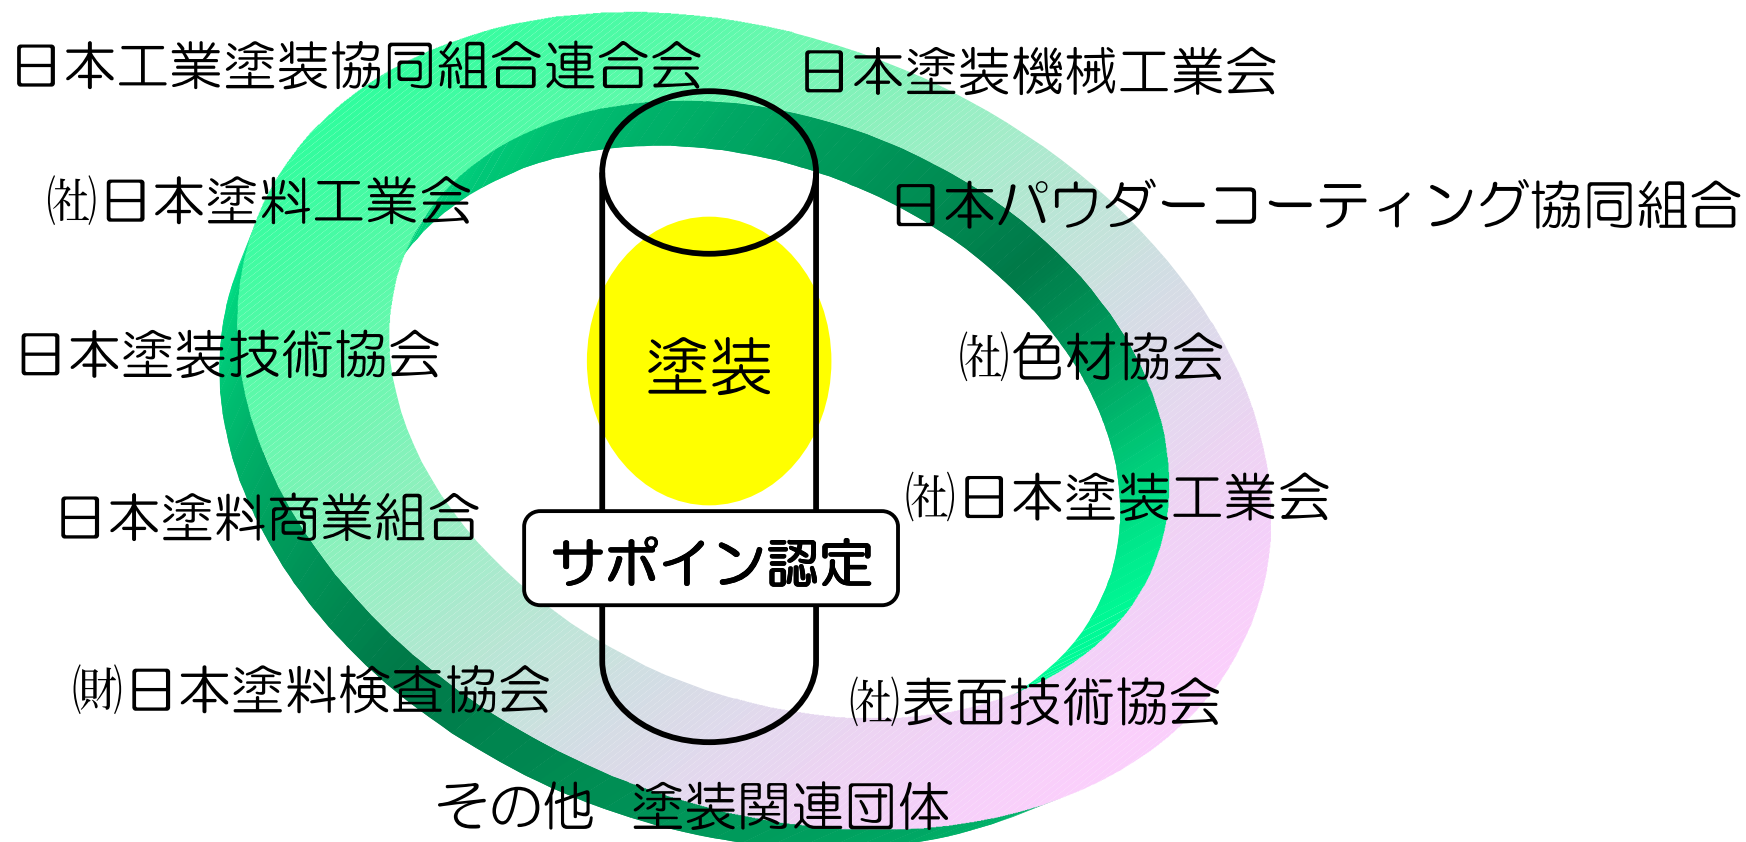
日本工業塗装協同組合連合会

日本塗装機械工業会

㈳日本塗料工業会

日本パウダーコーティング協同組合

塗装

日本塗装技術協会

㈳色材協会

㈳日本塗装工業会

日本塗料商業組合

サポイン認定

㈶日本塗料検査協会

㈳表面技術協会

その他　塗装関連団体